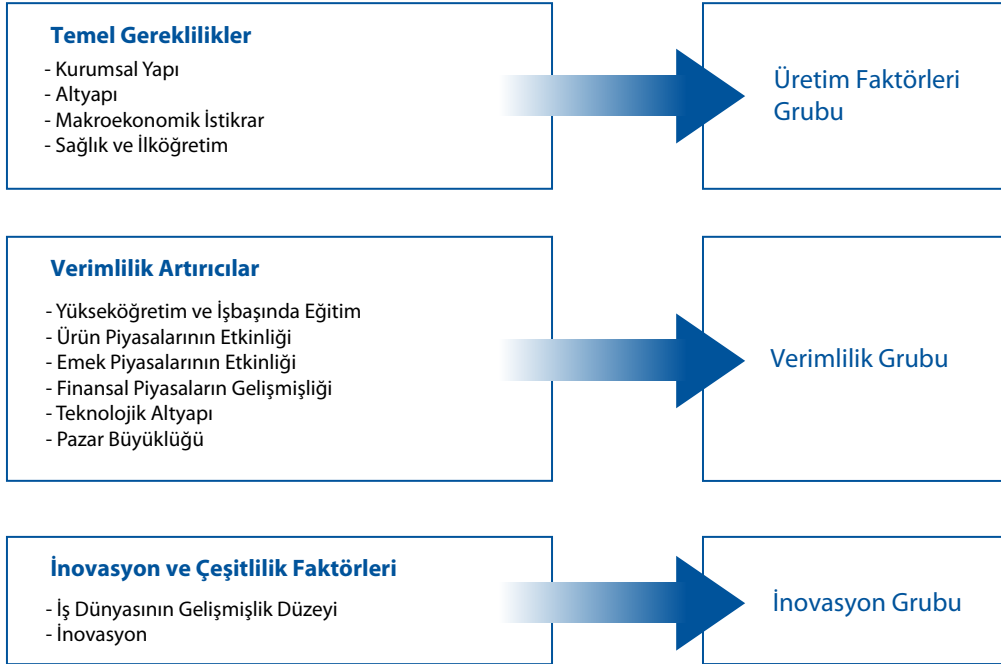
Temel Gereklilikler
- Kurumsal Yapı
- Altyapı
- Makroekonomik İstikrar
- Sağlık ve İlköğretim

Üretim Faktörleri Grubu

Verimlilik Artırıcılar
- Yükseköğretim ve İşbaşında Eğitim
- Ürün Piyasalarının Etkinliği
- Emek Piyasalarının Etkinliği
- Finansal Piyasaların Gelişmişliği
- Teknolojik Altyapı
- Pazar Büyüklüğü

Verimlilik Grubu

İnovasyon ve Çeşitlilik Faktörleri
- İş Dünyasının Gelişmişlik Düzeyi
- İnovasyon

İnovasyon Grubu